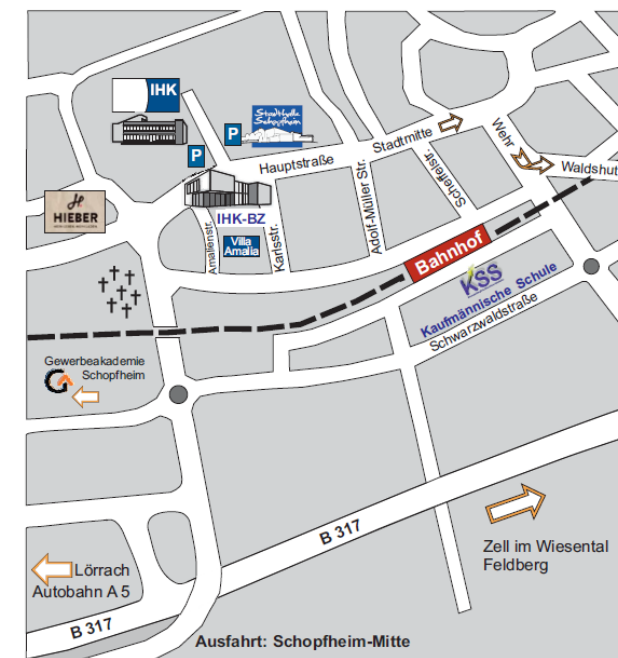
IHK

P

Stadthalle Schopfheim

P

Hauptstraße

Stadtmitte

Wehr

Waldshut

Scheffelstr.

Adolf-Müller Str.

HIEBER

IHK-BZ

Villa Amalia

Amalienstr.

Karlsstr.

Bahnhof

KSS

Kaufmännische Schule

Schwarzwaldstraße

Gewerbeakademie Schopfheim

B 317

Zell im Wiesental Feldberg

Lörrach Autobahn A 5

B 317

Ausfahrt: Schopfheim-Mitte